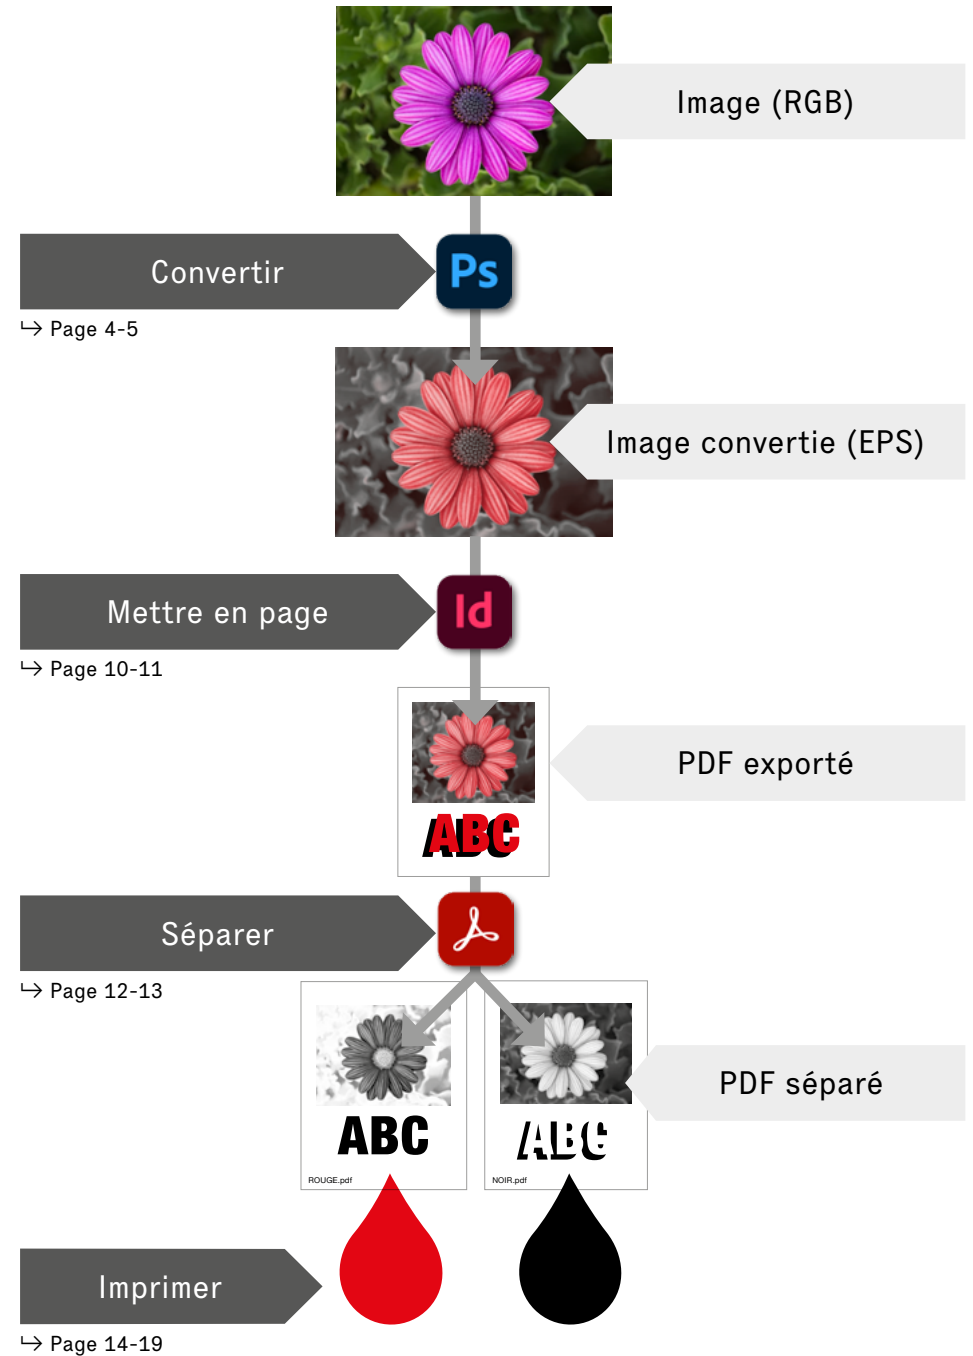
Image (RGB)

Convertir

Ps

↳ Page 4-5

Image convertie (EPS)

Mettre en page

Id

↳ Page 10-11

ABC

PDF exporté

Séparer

↳ Page 12-13

ABC

ROUGE.pdf

ABC

NOIR.pdf

PDF séparé

Imprimer

↳ Page 14-19